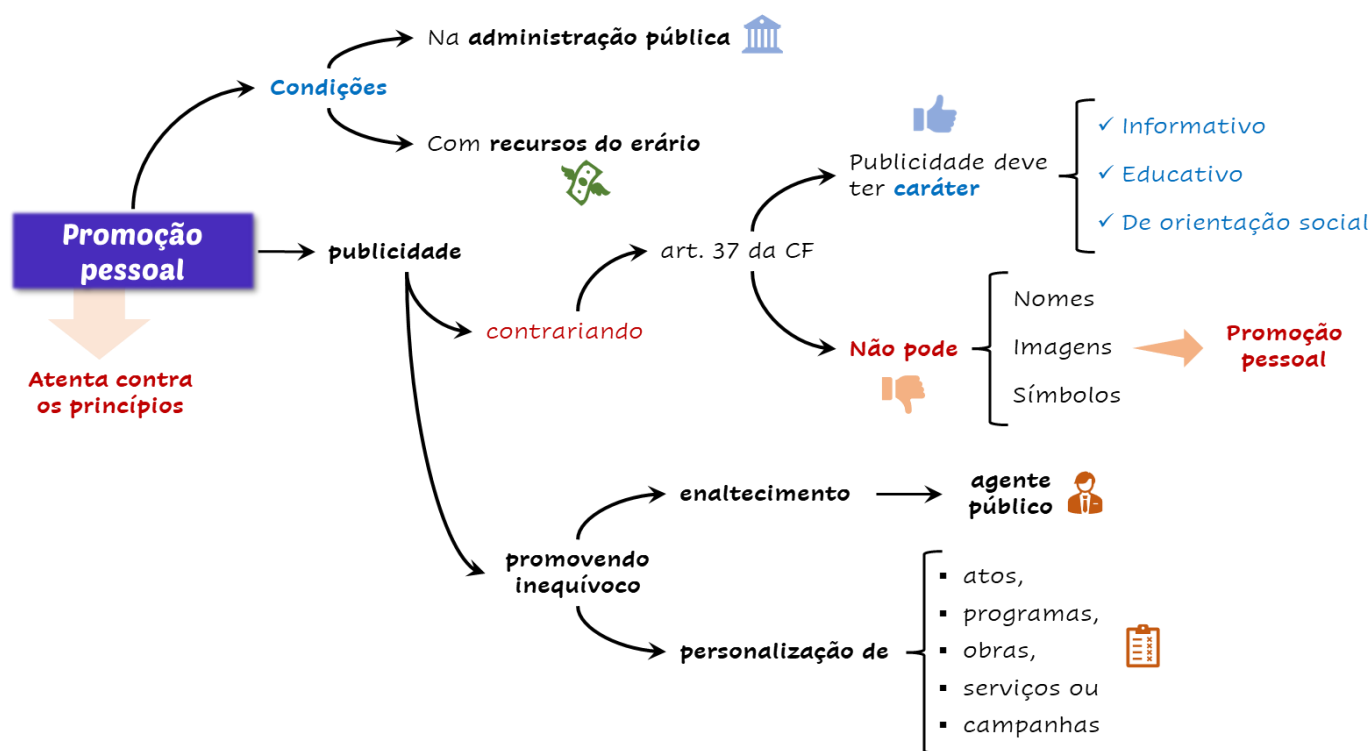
Promoção pessoal

Atenta contra os princípios

Condições

Na administração pública

Com recursos do erário

publicidade

contrariando

art. 37 da CF

Publicidade deve ter caráter

✓ Informativo

✓ Educativo

✓ De orientação social

Não pode

Nomes

Imagens

Símbolos

Promoção pessoal

promovendo inequívoco

enaltecimento

agente público

personalização de

- atos,
- programas,
- obras,
- serviços ou
- campanhas